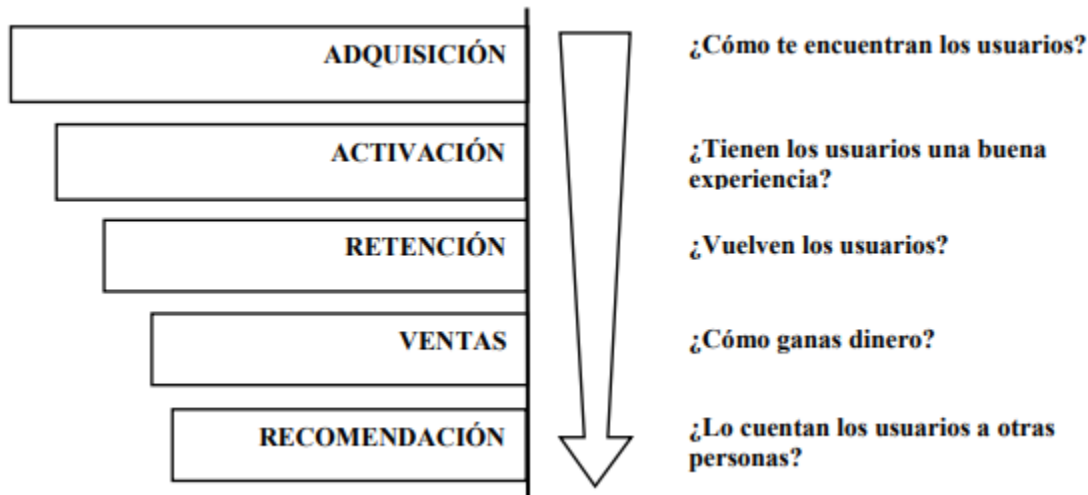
ADQUISICIÓN
¿Cómo te encuentran los usuarios?

ACTIVACIÓN
¿Tienen los usuarios una buena experiencia?

RETENCIÓN
¿Vuelven los usuarios?

VENTAS
¿Cómo ganas dinero?

RECOMENDACIÓN
¿Lo cuentan los usuarios a otras personas?